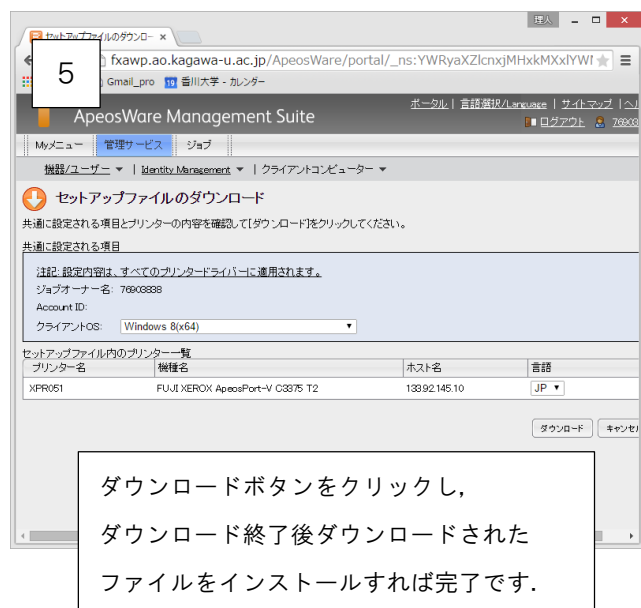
理人

セットアップファイルのダウンロ ×

5

fxawp.ao.kagawa-u.ac.jp/ApeosWare/portal/_ns:YWRyaXZlcnxjMHxkMXxlYWI

Gmail_pro 香川大学 - カレンダー

ApeosWare Management Suite

ポータル | 言語選択/Language | サイトマップ | ヘル

ログアウト 76903

Myメニュー 管理サービス ジョブ

機器/ユーザー ▼ | Identity Management ▼ | クライアントコンピューター ▼

セットアップファイルのダウンロード

共通に設定される項目とプリンターの内容を確認して[ダウンロード]をクリックしてください。

共通に設定される項目

注記: 設定内容は、すべてのプリンタードライバーに適用されます。

ジョブオーナー名: 76903838

Account ID:

クライアントOS: Windows 8(x64)

セットアップファイル内のプリンター一覧

| プリンター名 | 機種名 | ホスト名 | 言語 |
|---|---|---|---|
| XPR051 | FUJI XEROX ApeosPort-V C3375 T2 | 133.92.145.10 | JP ▼ |

ダウンロード キャンセ

ダウンロードボタンをクリックし,

ダウンロード終了後ダウンロードされた

ファイルをインストールすれば完了です.